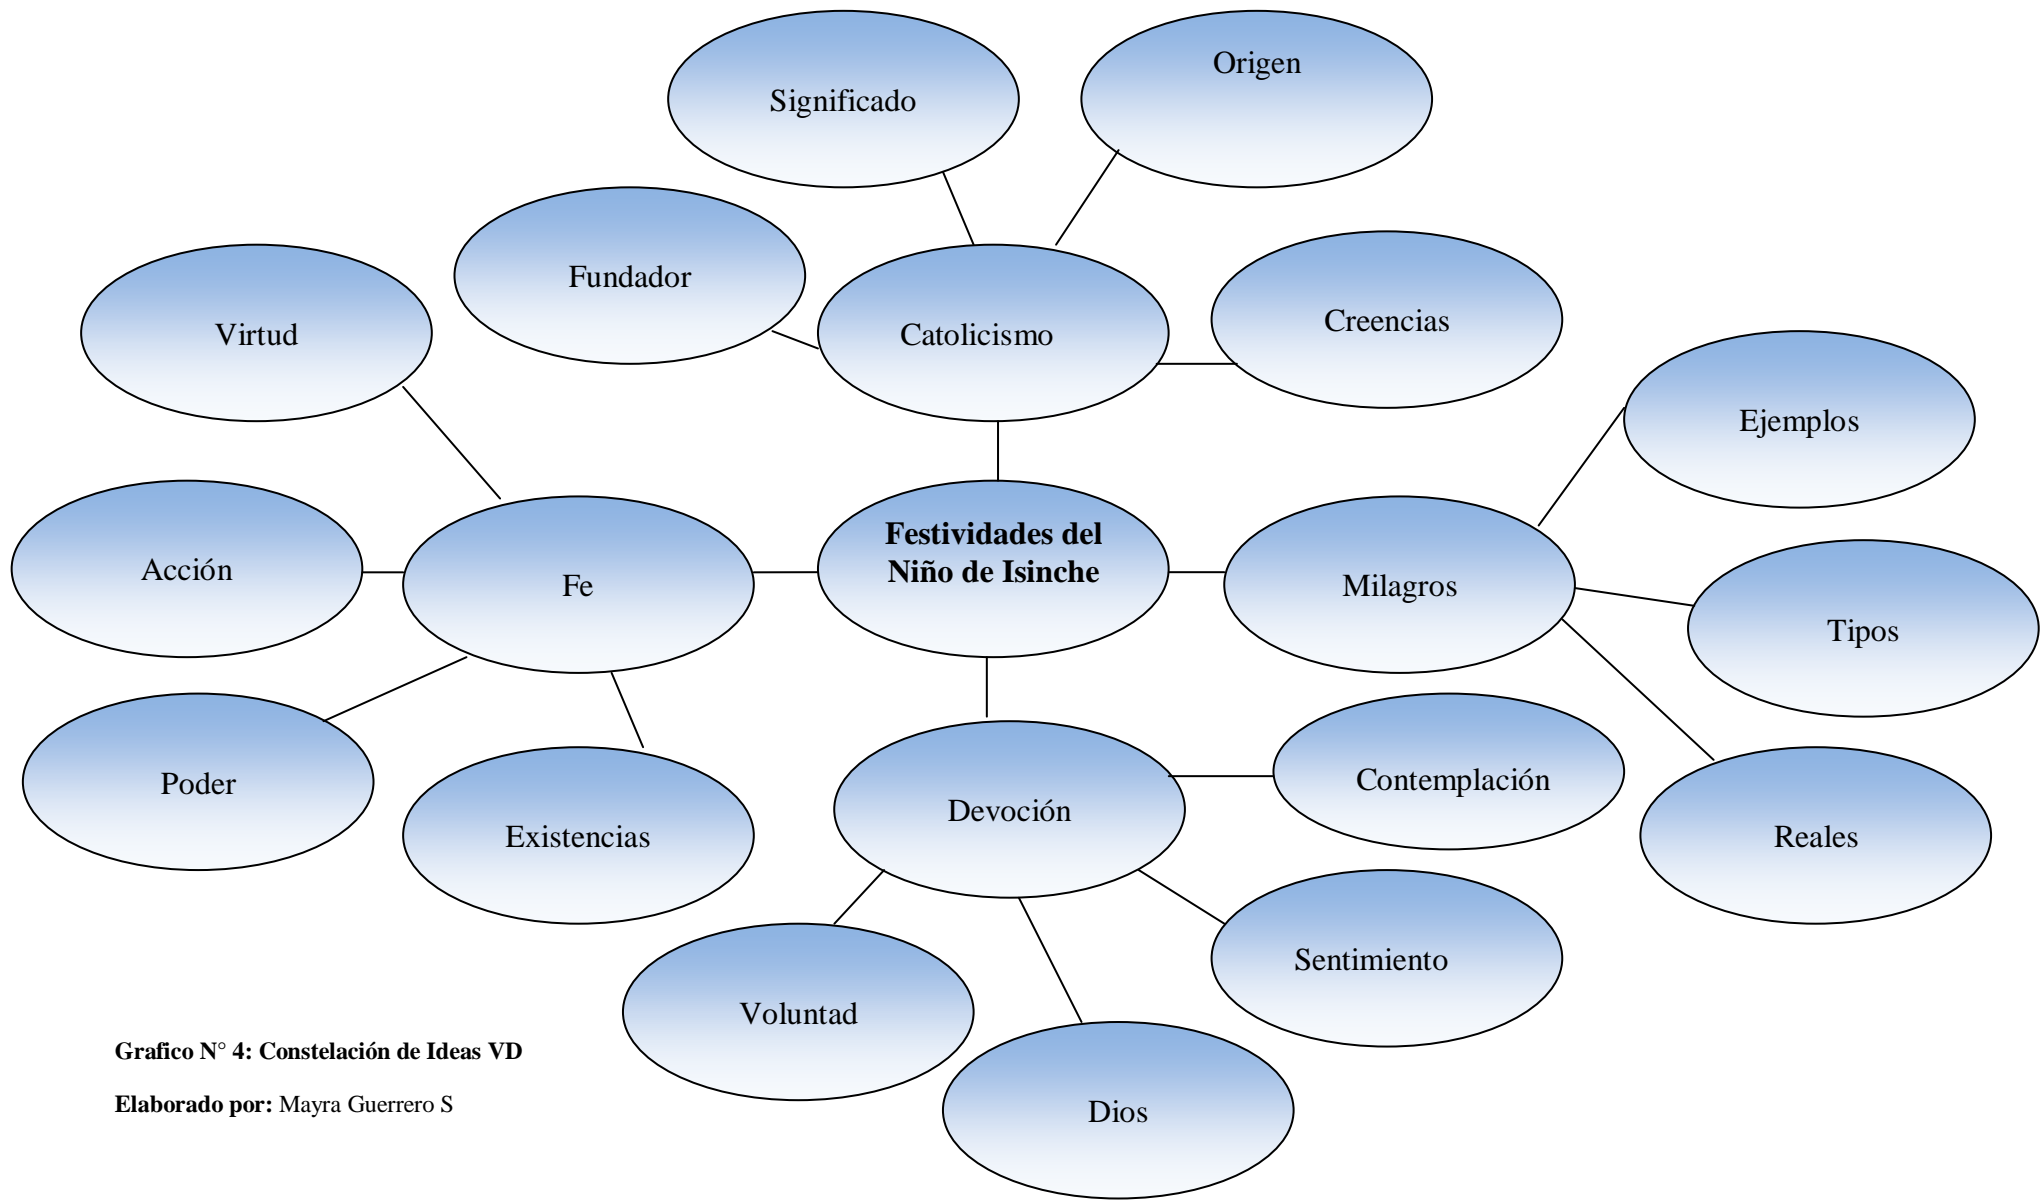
Significado

Origen

Fundador

Catolicismo

Creencias

Virtud

Ejemplos

Acción

Fe

**Festividades del Niño de Isinche**

Milagros

Tipos

Poder

Existencias

Devoción

Contemplación

Reales

Sentimiento

Voluntad

Dios

**Grafico N° 4: Constelación de Ideas VD**

**Elaborado por:** Mayra Guerrero S